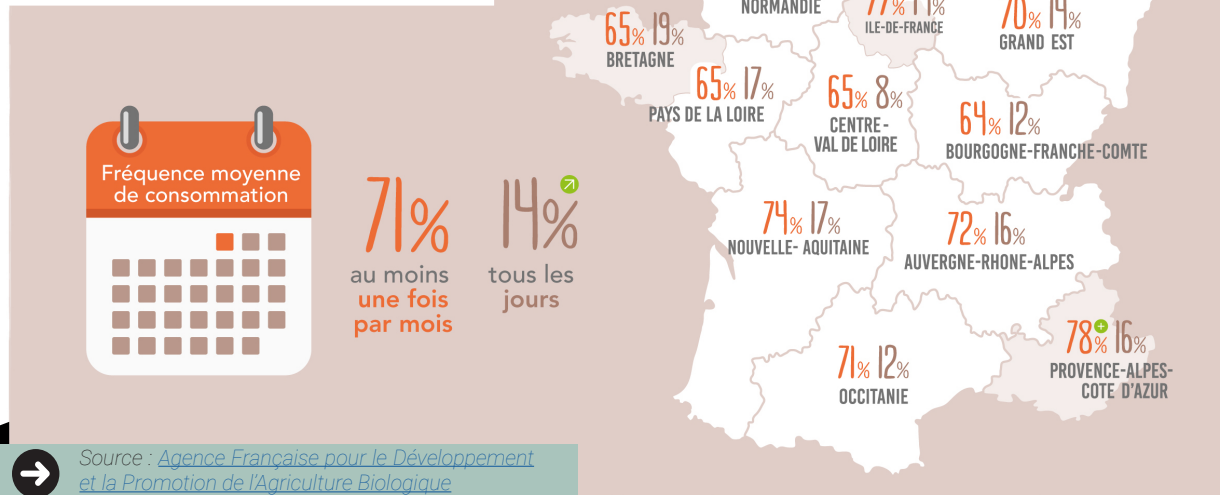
Fréquence moyenne de consommation

71%
au moins une fois par mois

14%
tous les jours

65% 19%
BRETAGNE

NORMANDIE

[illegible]% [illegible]%
ILE-DE-FRANCE

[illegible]% 1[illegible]%
GRAND EST

65% 17%
PAYS DE LA LOIRE

65% 8%
CENTRE - VAL DE LOIRE

64% 12%
BOURGOGNE-FRANCHE-COMTE

74% 17%
NOUVELLE- AQUITAINE

72% 16%
AUVERGNE-RHONE-ALPES

78% 16%
PROVENCE-ALPES-COTE D'AZUR

71% 12%
OCCITANIE

Source : Agence Française pour le Développement et la Promotion de l'Agriculture Biologique